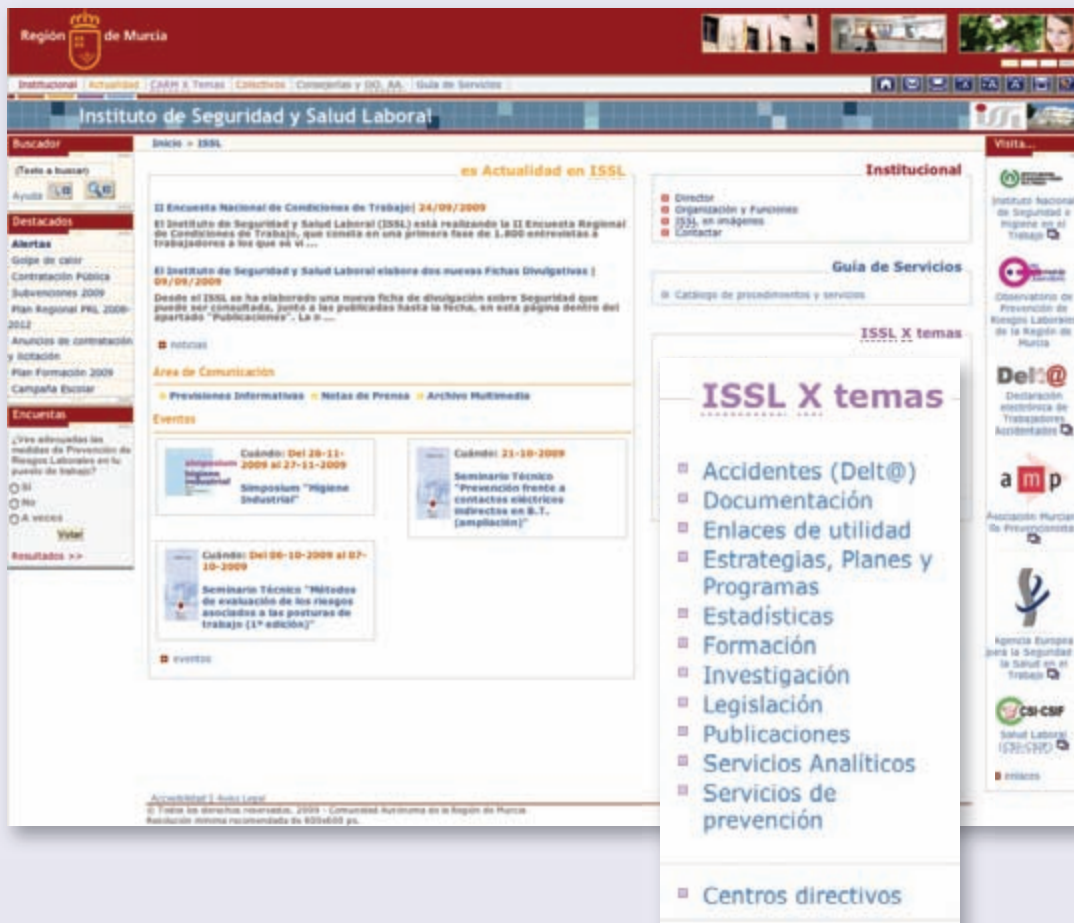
Región de Murcia

Institucional | Actualidad | CARM X Temas | Colectivos | Consejerías y OO. AA. | Guía de Servicios

Instituto de Seguridad y Salud Laboral

Buscador

(Texto a buscar)

Ayuda

Destacados

Alertas

Golpe de calor

Contratación Pública

Subvenciones 2009

Plan Regional PRL 2008-2012

Anuncios de contratación y licitación

Plan Formación 2009

Campaña Escolar

Encuestas

¿Ves adecuadas las medidas de Prevención de Riesgos Laborales en tu puesto de trabajo?

Sí

No

A veces

Votar

Resultados >>

Inicio > ISSL

es Actualidad en ISSL

II Encuesta Nacional de Condiciones de Trabajo| 24/09/2009

El Instituto de Seguridad y Salud Laboral (ISSL) está realizando la II Encuesta Regional de Condiciones de Trabajo, que consta en una primera fase de 1.800 entrevistas a trabajadores a los que se vi ...

El Instituto de Seguridad y Salud Laboral elabora dos nuevas Fichas Divulgativas | 09/09/2009

Desde el ISSL se ha elaborado una nueva ficha de divulgación sobre Seguridad que puede ser consultada, junto a las publicadas hasta la fecha, en esta página dentro del apartado "Publicaciones". La n ...

noticias

Área de Comunicación

Previsiones Informativas | Notas de Prensa | Archivo Multimedia

Eventos

Cuándo: Del 26-11-2009 al 27-11-2009

Simposium "Higiene Industrial"

Cuándo: 21-10-2009

Seminario Técnico "Prevención frente a contactos eléctricos indirectos en B.T. (ampliación)"

Cuándo: Del 06-10-2009 al 07-10-2009

Seminario Técnico "Métodos de evaluación de los riesgos asociados a las posturas de trabajo (1ª edición)"

eventos

Institucional

Director

Organización y Funciones

ISSL en imágenes

Contactar

Guía de Servicios

Catálogo de procedimientos y servicios

ISSL X temas

ISSL X temas

Accidentes (Delt@)

Documentación

Enlaces de utilidad

Estrategias, Planes y Programas

Estadísticas

Formación

Investigación

Legislación

Publicaciones

Servicios Analíticos

Servicios de prevención

Centros directivos

Visita...

Instituto Nacional de Seguridad e Higiene en el Trabajo

Observatorio de Prevención de Riesgos Laborales de la Región de Murcia

Delt@

Declaración electrónica de Trabajadores Accidentados

amp

Asociación Murciana de Prevencionistas

Agencia Europea para la Seguridad y la Salud en el Trabajo

CSI-CSIF

Salud Laboral (CSI-CSIF)

enlaces

Accesibilidad | Aviso Legal

© Todos los derechos reservados. 2009 - Comunidad Autónoma de la Región de Murcia

Resolución mínima recomendada de 800x600 px.